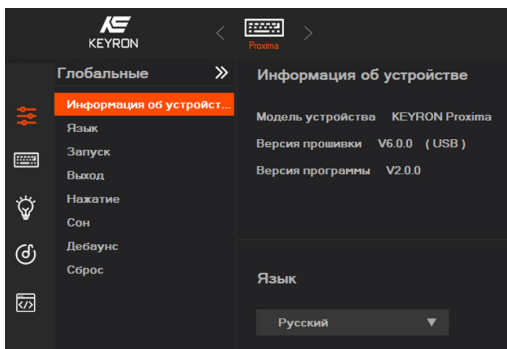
KEYRON

Proxima

Глобальные

Информация об устройст...
Язык
Запуск
Выход
Нажатие
Сон
Дебаунс
Сброс

Информация об устройстве

Модель устройства KEYRON Proxima
Версия прошивки V6.0.0 ( USB )
Версия программы V2.0.0

Язык

Русский